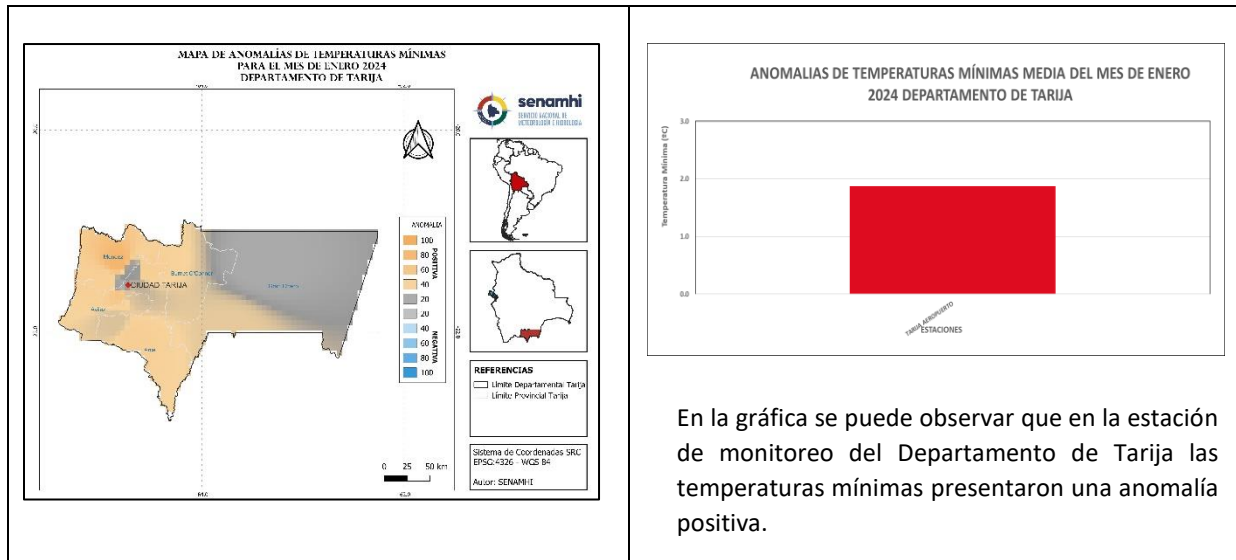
MAPA DE ANOMALÍAS DE TEMPERATURAS MÍNIMAS PARA EL MES DE ENERO 2024 DEPARTAMENTO DE TARIJA

senamhi
SERVICIO NACIONAL DE METEOROLOGÍA E HIDROLOGÍA

ANOMALIA
100
80
60
40
20
POSITIVA
20
40
60
80
100
NEGATIVA

CIUDAD TARIJA

REFERENCIAS
Limite Departamental Tarija
Limite Provincial Tarija

Sistema de Coordenadas SRC
EPSG:4326 - WGS 84

Autor: SENAMHI

0 25 50 km

ANOMALIAS DE TEMPERATURAS MÍNIMAS MEDIA DEL MES DE ENERO 2024 DEPARTAMENTO DE TARIJA

Temperatura Mínima (°C)
3.0
2.0
1.0
0.0

TARIJA AEROPUERTO
ESTACIONES

En la gráfica se puede observar que en la estación de monitoreo del Departamento de Tarija las temperaturas mínimas presentaron una anomalía positiva.